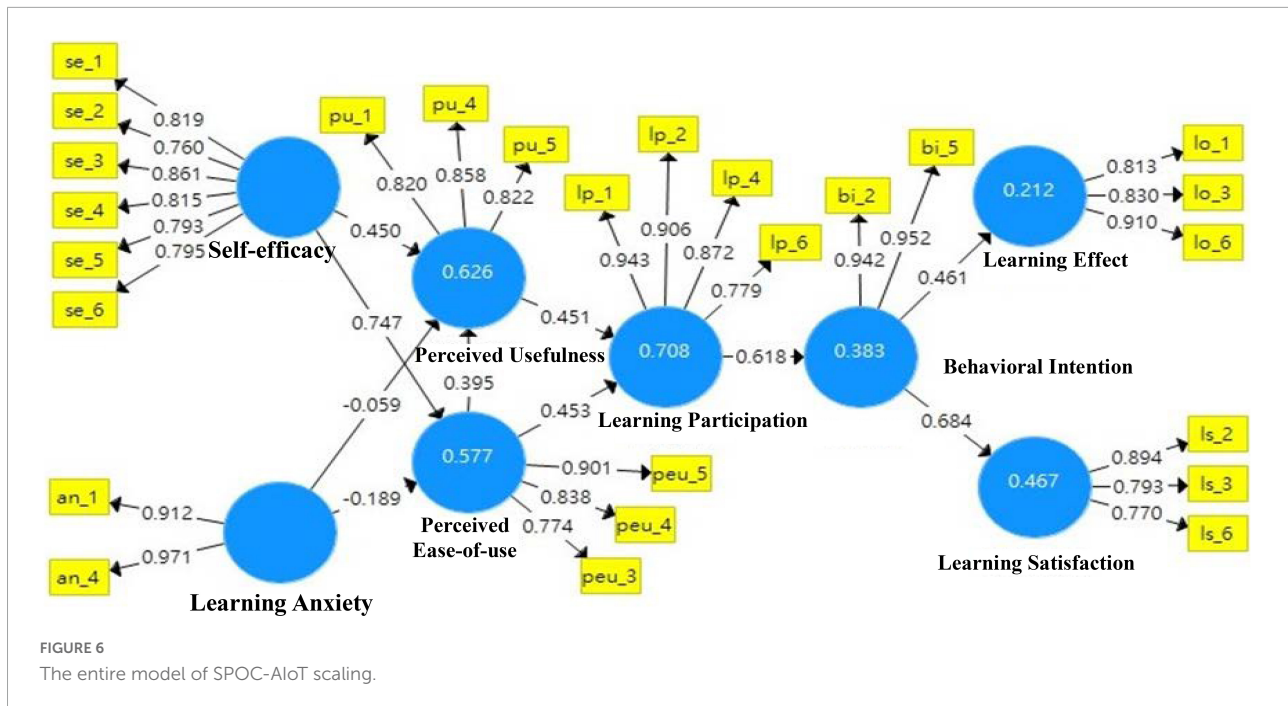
se_1
se_2
se_3
se_4
se_5
se_6
0.819
0.760
0.861
0.815
0.793
0.795
Self-efficacy
pu_1
pu_4
pu_5
0.820
0.858
0.822
0.450
0.626
Perceived Usefulness
0.747
0.395
-0.059
0.451
lp_1
lp_2
lp_4
lp_6
0.943
0.906
0.872
0.779
0.708
Learning Participation
0.453
0.577
Perceived Ease-of-use
-0.189
0.901
0.838
0.774
peu_5
peu_4
peu_3
an_1
an_4
0.912
0.971
Learning Anxiety
0.618
0.383
Behavioral Intention
bi_2
bi_5
0.942
0.952
0.461
0.212
Learning Effect
0.813
0.830
0.910
lo_1
lo_3
lo_6
0.684
0.467
Learning Satisfaction
0.894
0.793
0.770
ls_2
ls_3
ls_6

FIGURE 6
The entire model of SPOC-AIoT scaling.